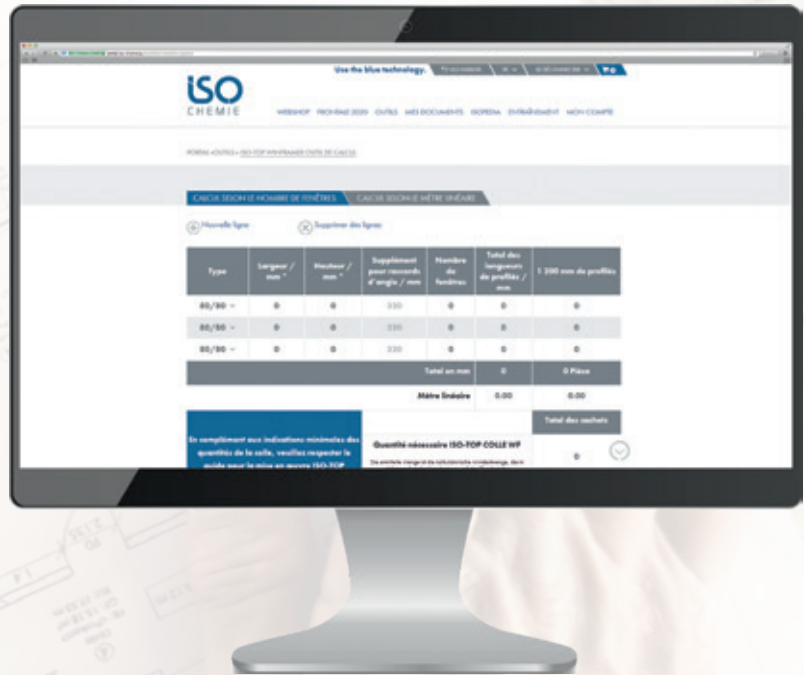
iSO
CHEMIE

Use the blue technology.

WEBSHOP PROXIMAE 2020 OUTILS MES DOCUMENTS ISOPEDIA ENTRAÎNEMENT MON COMPTE

PORTAIL > OUTILS > ISO-TOP WINFRAMER OUTIL DE CALCUL

CALCUL SELON LE NOMBRE DE FENÊTRES CALCUL SELON LE MÈTRE LINÉAIRE

Nouvelle ligne Supprimer des lignes

| Type | Largeur / mm * | Hauteur / mm * | Supplément pour raccords d'angle / mm | Nombre de fenêtres | Total des longueurs de profilés / mm | 1 200 mm de profilés |
|---|---|---|---|---|---|---|
| 80/80 | 0 | 0 | 330 | 0 | 0 | 0 |
| 80/80 | 0 | 0 | 330 | 0 | 0 | 0 |
| 80/80 | 0 | 0 | 330 | 0 | 0 | 0 |
| | | | | Total en mm | 0 | 0 Pièce |
| | | | | Mètre linéaire | 0.00 | 0.00 |

Total des sachets

En complément aux indications minimales des quantités de la colle, veuillez respecter le guide pour la mise en œuvre ISO-TOP

Quantité nécessaire ISO-TOP COLLE WF

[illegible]

0